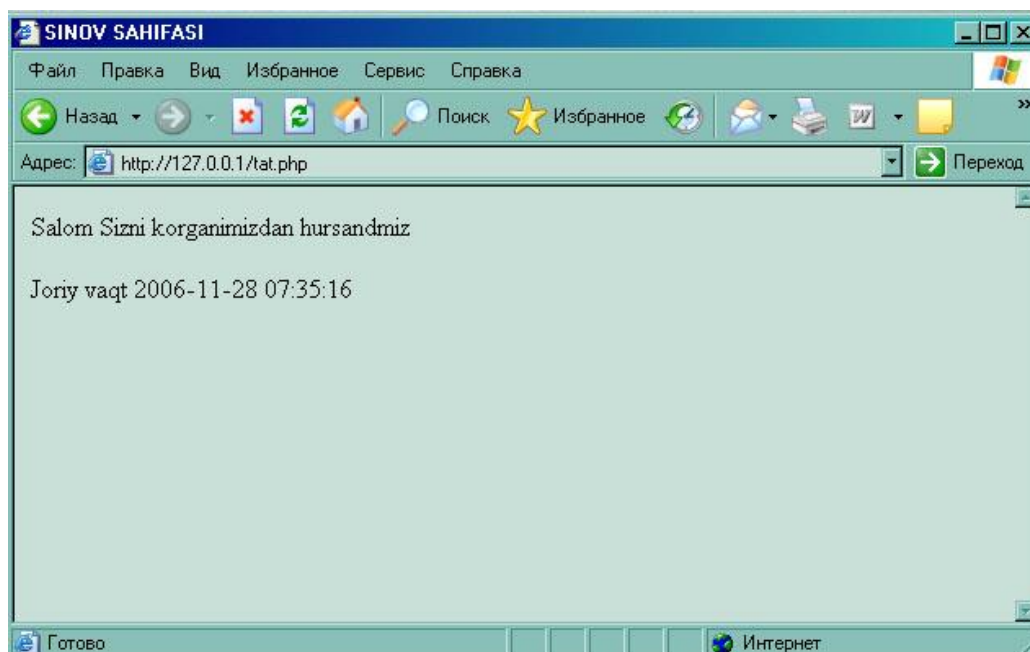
SINOV SAHIFASI

Файл Правка Вид Избранное Сервис Справка

Назад Поиск Избранное

Адрес: http://127.0.0.1/tat.php Переход

Salom Sizni korganimizdan hursandmiz

Joriy vaqt 2006-11-28 07:35:16

Готово Интернет